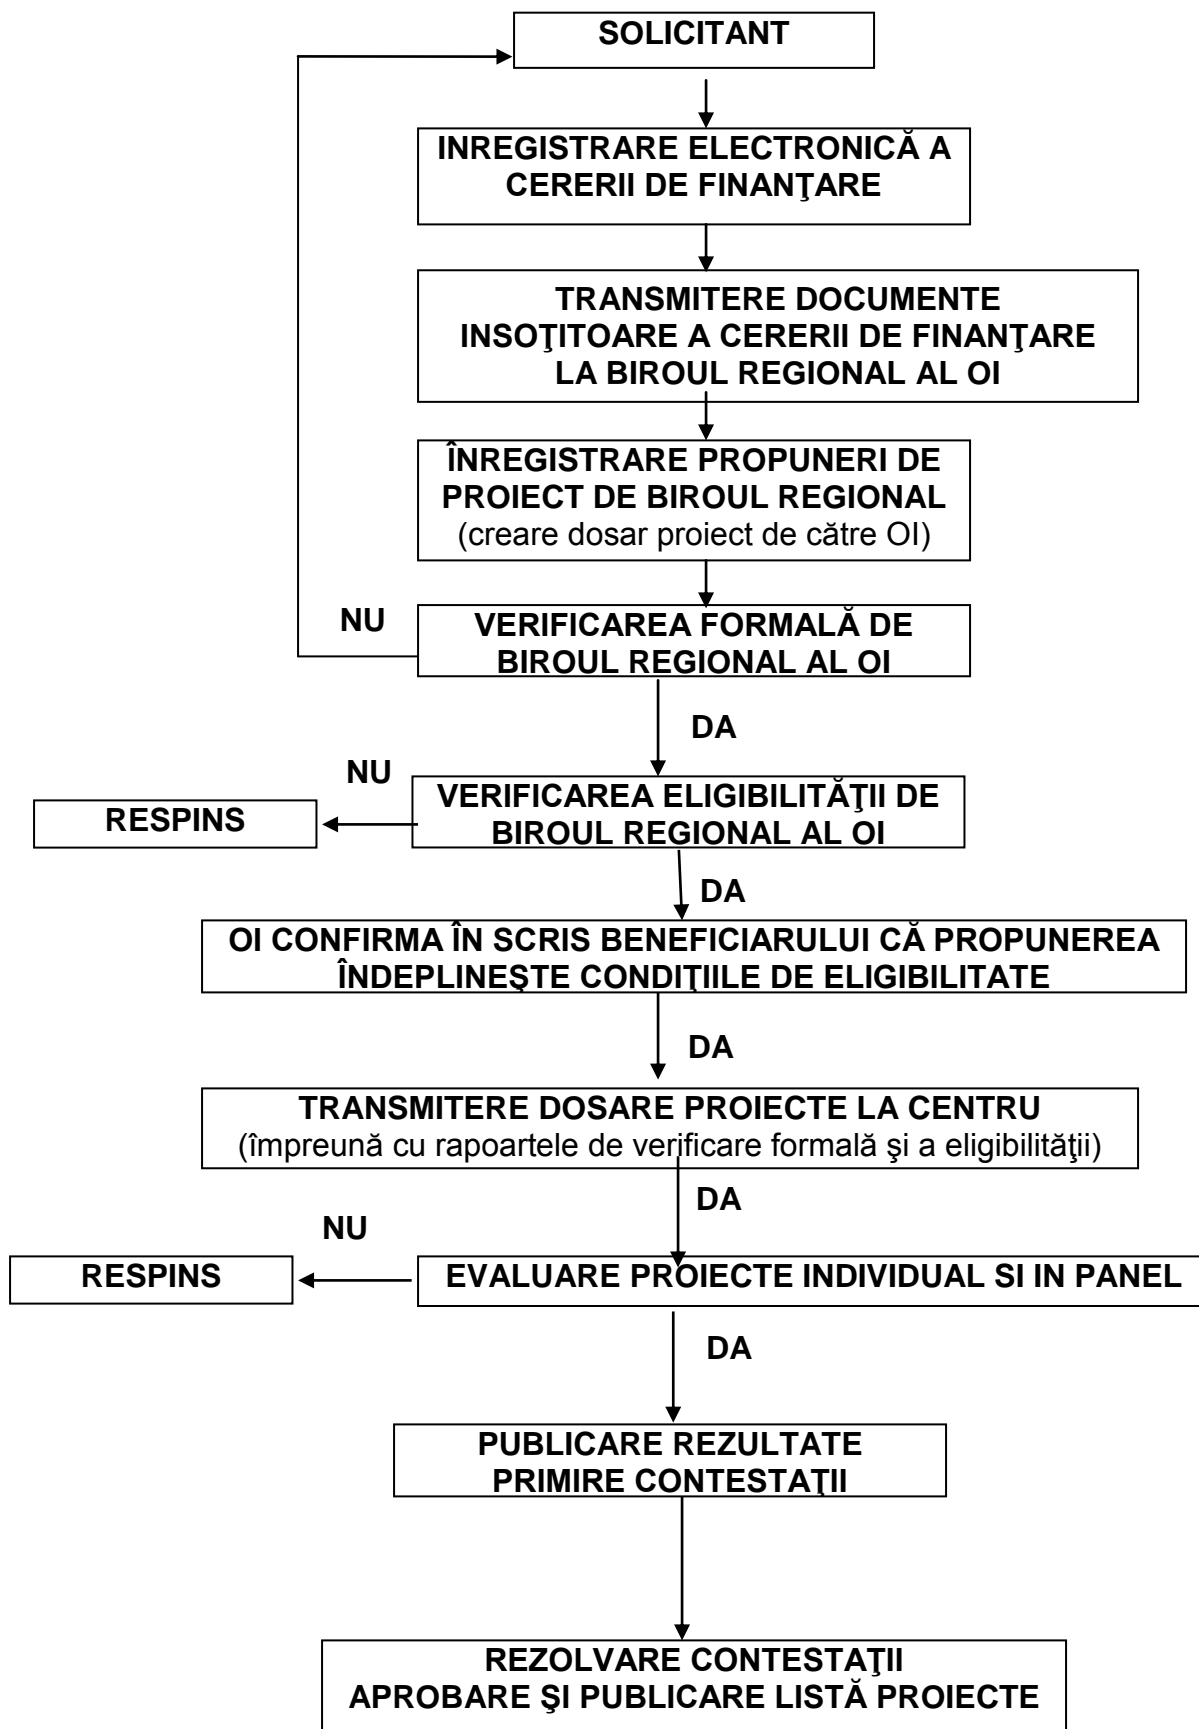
SOLICITANT

INREGISTRARE ELECTRONICĂ A CERERII DE FINANŢARE

TRANSMITERE DOCUMENTE INSOŢITOARE A CERERII DE FINANŢARE LA BIROUL REGIONAL AL OI

ÎNREGISTRARE PROPUNERI DE PROIECT DE BIROUL REGIONAL (creare dosar proiect de către OI)

NU

VERIFICAREA FORMALĂ DE BIROUL REGIONAL AL OI

DA

NU

RESPINS

VERIFICAREA ELIGIBILITĂŢII DE BIROUL REGIONAL AL OI

DA

OI CONFIRMA ÎN SCRIS BENEFICIARULUI CĂ PROPUNEREA ÎNDEPLINEŞTE CONDIŢIILE DE ELIGIBILITATE

DA

TRANSMITERE DOSARE PROIECTE LA CENTRU (împreună cu rapoartele de verificare formală şi a eligibilităţii)

DA

NU

RESPINS

EVALUARE PROIECTE INDIVIDUAL SI IN PANEL

DA

PUBLICARE REZULTATE PRIMIRE CONTESTAŢII

REZOLVARE CONTESTAŢII APROBARE ŞI PUBLICARE LISTĂ PROIECTE